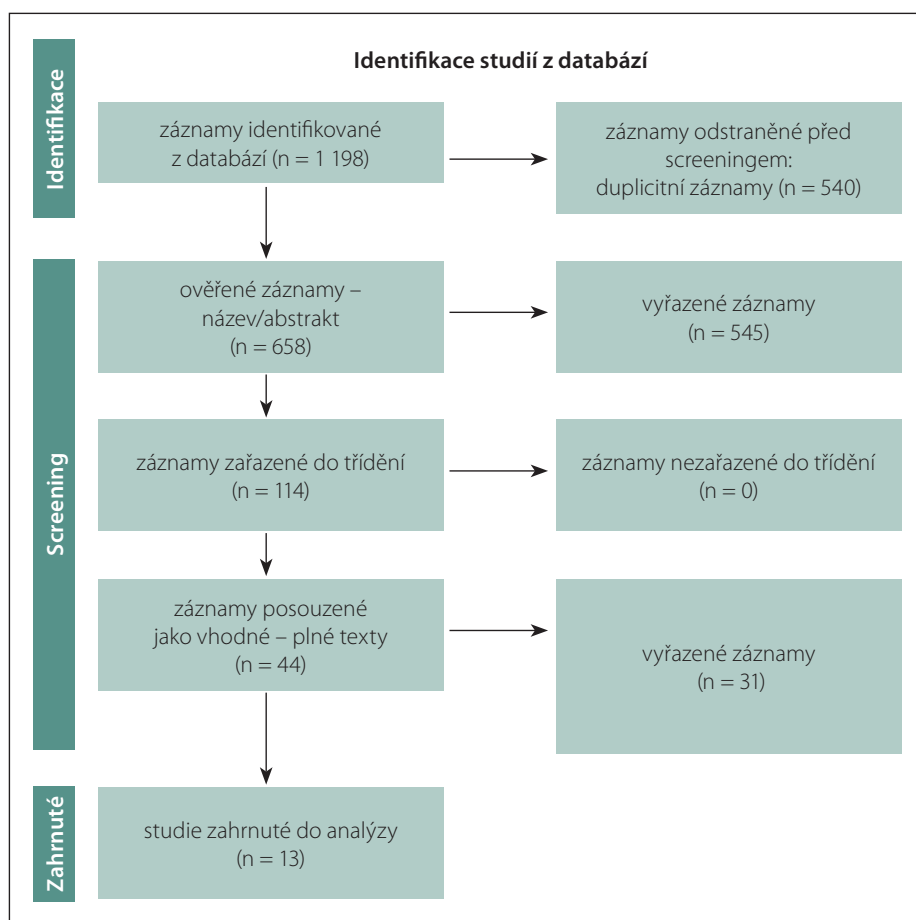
Identifikace studií z databází

Identifikace

záznamy identifikované z databází (n = 1 198)

záznamy odstraněné před screeningem: duplicitní záznamy (n = 540)

Screening

ověřené záznamy – název/abstrakt (n = 658)

vyřazené záznamy (n = 545)

záznamy zařazené do třídění (n = 114)

záznamy nezařazené do třídění (n = 0)

záznamy posouzené jako vhodné – plné texty (n = 44)

vyřazené záznamy (n = 31)

Zahrnuté

studie zahrnuté do analýzy (n = 13)